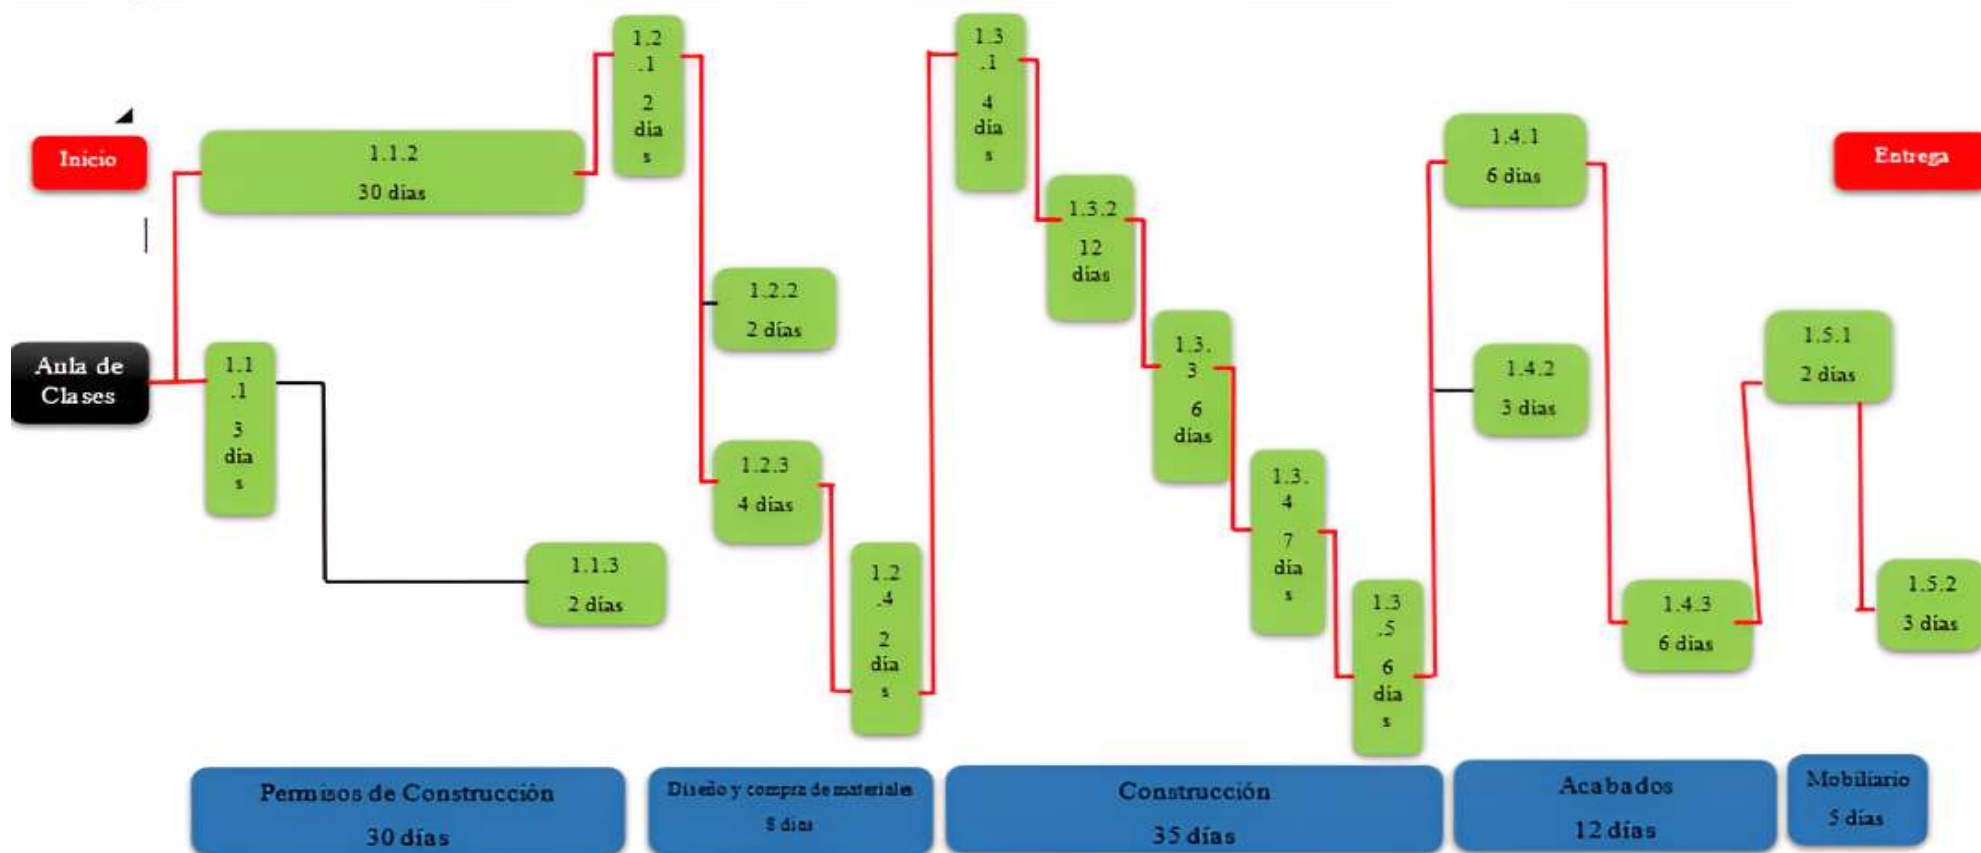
Inicio

1.1.2
30 días

1.2.1
2 días

1.3.1
4 días

Entrega

1.3.2
12 días

1.4.1
6 días

1.2.2
2 días

Aula de Clases

1.1.1
3 días

1.3.3
6 días

1.4.2
3 días

1.5.1
2 días

1.2.3
4 días

1.3.4
7 días

1.1.3
2 días

1.2.4
2 días

1.3.5
6 días

1.4.3
6 días

1.5.2
3 días

Permisos de Construcción
30 días

Diseño y compra de materiales
8 días

Construcción
35 días

Acabados
12 días

Mobiliario
5 días